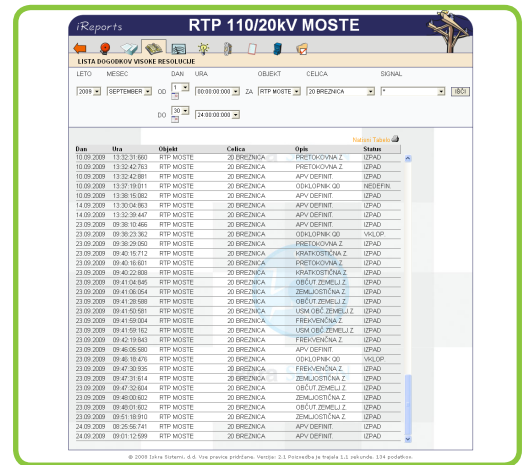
iReports RTP 110/20kV MOSTE

LISTA DOGODKOV VISOKE RESOLUCIJE

| LETO | MESEC | | DAN | URA | | OBJEKT | CELICA | SIGNAL | |
|---|---|---|---|---|---|---|---|---|---|
| 2009 | SEPTEMBER | OD | 1 | 00:00:00.000 | ZA | RTP MOSTE | 20 BREZNICA | * | IŠČI |
| | | DO | 30 | 24:00:00.000 | | | | | |

Natisni Tabelo

| Dan | Ura | Objekt | Celica | Opis | Status |
|---|---|---|---|---|---|
| 10.09.2009 | 13:32:31.660 | RTP MOSTE | 20 BREZNICA | PRETOKOVNA Z. | IZPAD |
| 10.09.2009 | 13:32:43.763 | RTP MOSTE | 20 BREZNICA | PRETOKOVNA Z. | IZPAD |
| 10.09.2009 | 13:32:42.881 | RTP MOSTE | 20 BREZNICA | APV DEFINIT. | IZPAD |
| 10.09.2009 | 13:37:19.011 | RTP MOSTE | 20 BREZNICA | ODKLOPNIK Q0 | NEDEFIN. |
| 10.09.2009 | 13:38:15.082 | RTP MOSTE | 20 BREZNICA | APV DEFINIT. | IZPAD |
| 14.09.2009 | 13:30:04.863 | RTP MOSTE | 20 BREZNICA | APV DEFINIT. | IZPAD |
| 14.09.2009 | 13:32:39.447 | RTP MOSTE | 20 BREZNICA | APV DEFINIT. | IZPAD |
| 23.09.2009 | 09:38:10.466 | RTP MOSTE | 20 BREZNICA | APV DEFINIT. | IZPAD |
| 23.09.2009 | 09:38:23.362 | RTP MOSTE | 20 BREZNICA | ODKLOPNIK Q0 | VKLOP |
| 23.09.2009 | 09:38:29.050 | RTP MOSTE | 20 BREZNICA | PRETOKOVNA Z. | IZPAD |
| 23.09.2009 | 09:40:15.712 | RTP MOSTE | 20 BREZNICA | KRATKOSTIČNA Z. | IZPAD |
| 23.09.2009 | 09:40:16.601 | RTP MOSTE | 20 BREZNICA | PRETOKOVNA Z. | IZPAD |
| 23.09.2009 | 09:40:22.808 | RTP MOSTE | 20 BREZNICA | KRATKOSTIČNA Z. | IZPAD |
| 23.09.2009 | 09:41:04.846 | RTP MOSTE | 20 BREZNICA | OBČUT ZEMELJ. Z. | IZPAD |
| 23.09.2009 | 09:41:06.054 | RTP MOSTE | 20 BREZNICA | ZEMLJOSTIČNA Z. | IZPAD |
| 23.09.2009 | 09:41:28.588 | RTP MOSTE | 20 BREZNICA | OBČUT ZEMELJ. Z. | IZPAD |
| 23.09.2009 | 09:41:50.581 | RTP MOSTE | 20 BREZNICA | USM.OBČ.ZEMELJ. Z. | IZPAD |
| 23.09.2009 | 09:41:59.004 | RTP MOSTE | 20 BREZNICA | FREKVENČNA Z. | IZPAD |
| 23.09.2009 | 09:41:59.162 | RTP MOSTE | 20 BREZNICA | USM.OBČ.ZEMELJ. Z. | IZPAD |
| 23.09.2009 | 09:42:19.843 | RTP MOSTE | 20 BREZNICA | FREKVENČNA Z. | IZPAD |
| 23.09.2009 | 09:46:05.680 | RTP MOSTE | 20 BREZNICA | APV DEFINIT. | IZPAD |
| 23.09.2009 | 09:46:16.476 | RTP MOSTE | 20 BREZNICA | ODKLOPNIK Q0 | VKLOP |
| 23.09.2009 | 09:47:30.935 | RTP MOSTE | 20 BREZNICA | FREKVENČNA Z. | IZPAD |
| 23.09.2009 | 09:47:31.614 | RTP MOSTE | 20 BREZNICA | ZEMLJOSTIČNA Z. | IZPAD |
| 23.09.2009 | 09:47:32.604 | RTP MOSTE | 20 BREZNICA | OBČUT ZEMELJ. Z. | IZPAD |
| 23.09.2009 | 09:48:00.602 | RTP MOSTE | 20 BREZNICA | ZEMLJOSTIČNA Z. | IZPAD |
| 23.09.2009 | 09:48:01.602 | RTP MOSTE | 20 BREZNICA | OBČUT ZEMELJ. Z. | IZPAD |
| 23.09.2009 | 09:51:18.910 | RTP MOSTE | 20 BREZNICA | ZEMLJOSTIČNA Z. | IZPAD |
| 24.09.2009 | 08:25:56.741 | RTP MOSTE | 20 BREZNICA | APV DEFINIT. | IZPAD |
| 24.09.2009 | 09:01:12.599 | RTP MOSTE | 20 BREZNICA | APV DEFINIT. | IZPAD |

© 2008 Iskra Sistemi, d.d. Vse pravice pridržane. Verzija: 2.1 Poizvedba je trajala 1.1 sekunde. 134 podatkov.